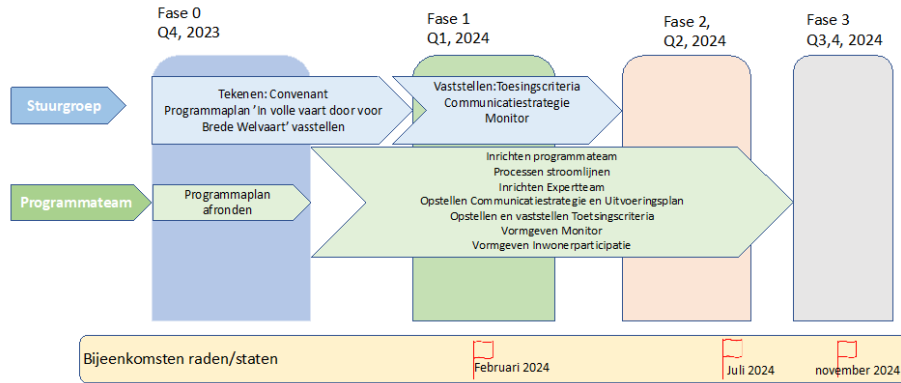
Fase 0
Q4, 2023

Fase 1
Q1, 2024

Fase 2,
Q2, 2024

Fase 3
Q3,4, 2024

Stuurgroep

Tekenen: Convenant
Programmaplan 'In volle vaart door voor Brede Welvaart' vasstellen

Vaststellen:Toesingscriteria
Communicatiestrategie
Monitor

Programmateam

Programmaplan afronden

Inrichten programmateam
Processen stroomlijnen
Inrichten Expertteam
Opstellen Communicatiestrategie en Uitvoeringsplan
Opstellen en vaststellen Toetsingscriteria
Vormgeven Monitor
Vormgeven Inwonerparticipatie

Bijeenkomsten raden/staten

Februari 2024

Juli 2024

november 2024